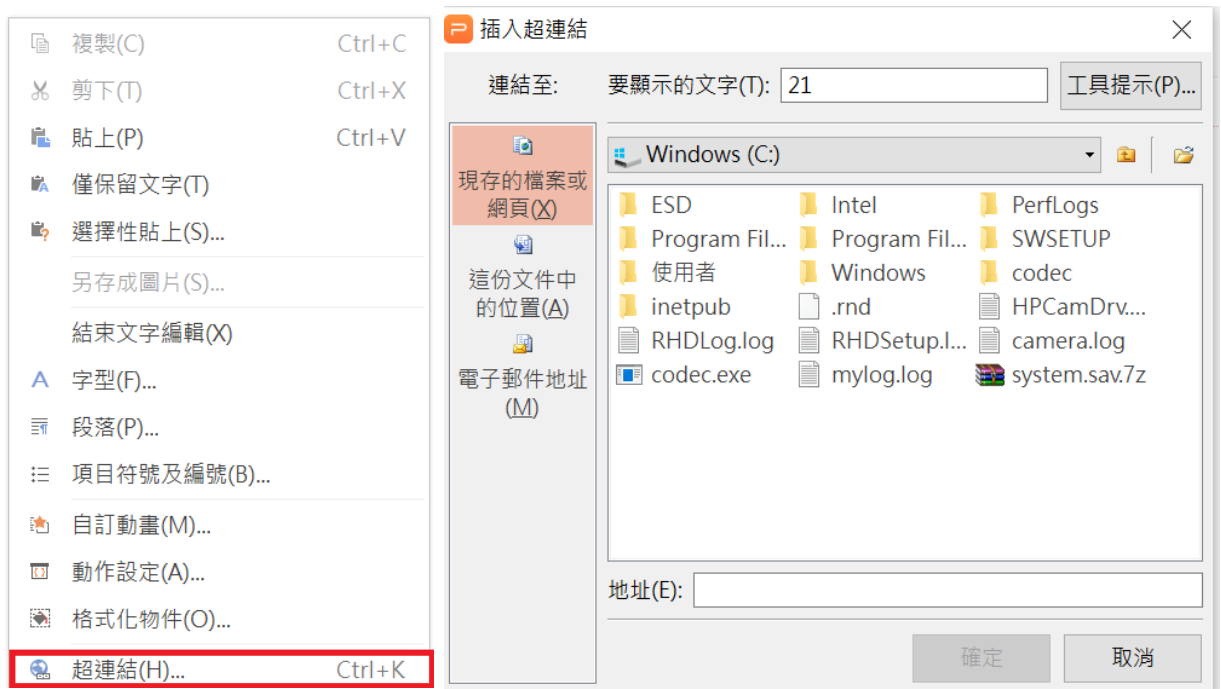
複製(C) Ctrl+C
剪下(T) Ctrl+X
貼上(P) Ctrl+V
僅保留文字(T)
選擇性貼上(S)...
另存成圖片(S)...
結束文字編輯(X)
字型(F)...
段落(P)...
項目符號及編號(B)...
自訂動畫(M)...
動作設定(A)...
格式化物件(O)...
超連結(H)... Ctrl+K

插入超連結

連結至:
要顯示的文字(T): 21
工具提示(P)...

現存的檔案或網頁(X)
這份文件中的位置(A)
電子郵件地址(M)

Windows (C:)

ESD
Intel
PerfLogs
Program Fil...
Program Fil...
SWSETUP
使用者
Windows
codec
inetpub
.rnd
HPCamDrv....
RHDLog.log
RHDSetup.l...
camera.log
codec.exe
mylog.log
system.sav.7z

地址(E):

確定
取消